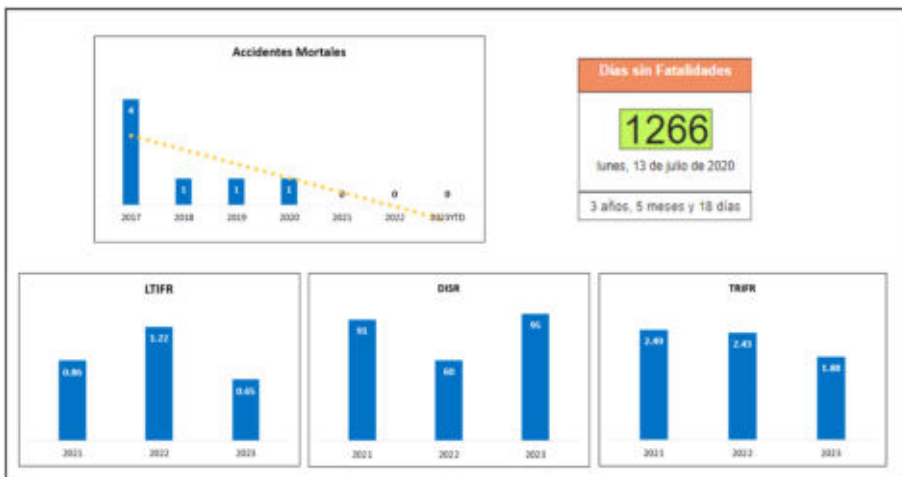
Accidentes Mortales

4
1
1
1
0
0
0

2017
2018
2019
2020
2021
2022
2023YTD

Días sin Fatalidades

1266

lunes, 13 de julio de 2020

3 años, 5 meses y 18 días

LTIFR

0.86
1.22
0.65

2021
2022
2023

DISR

91
60
95

2021
2022
2023

TRIFR

2.49
2.43
1.88

2021
2022
2023